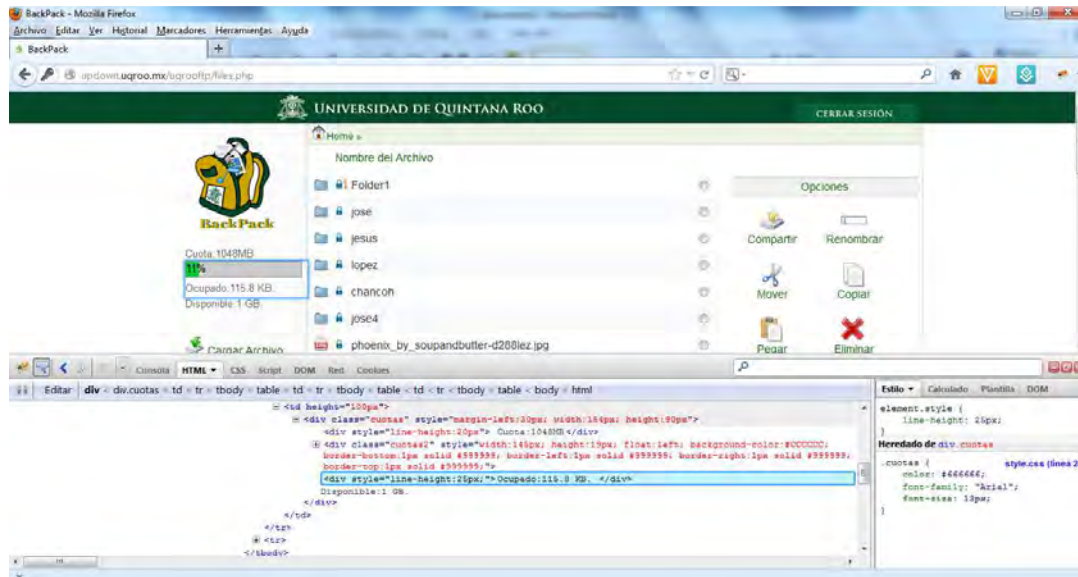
BackPack - Mozilla Firefox
Archivo Editar Ver Historial Marcadores Herramientas Ayuda
BackPack
updown.uqroo.mx/uqrooftp/files.php
UNIVERSIDAD DE QUINTANA ROO
CERRAR SESIÓN
Home »
Nombre del Archivo
Folder1
jose
jesus
lopez
chancon
jose4
phoenix_by_soupandbutter-d288lez.jpg
Opciones
Compartir
Renombrar
Mover
Copiar
Pegar
Eliminar
BackPack
Cuota:1048MB
11%
Ocupado:115.8 KB.
Disponible:1 GB.
Cargar Archivo
Consola HTML CSS Script DOM Red Cookies
Editar div < div.cuotas < td < tr < tbody < table < td < tr < tbody < table < td < tr < tbody < table < body < html
<td height="100px">
<div class="cuotas" style="margin-left:30px; width:164px; height:90px">
<div style="line-height:20px"> Cuota:1048MB</div>
<div class="cuotas2" style="width:145px; height:19px; float:left; background-color:#CCCCCC; border-bottom:1px solid #999999; border-left:1px solid #999999; border-right:1px solid #999999; border-top:1px solid #999999;">
<div style="line-height:25px;">Ocupado:115.8 KB. </div>
Disponible:1 GB.
</div>
</td>
</tr>
<tr>
</tbody>
Estilo Calculado Plantilla DOM
element.style {
line-height: 25px;
}
Heredado de div.cuotas
.cuotas {
color: #666666;
font-family: "Arial";
font-size: 13px;
}
style.css (línea 2